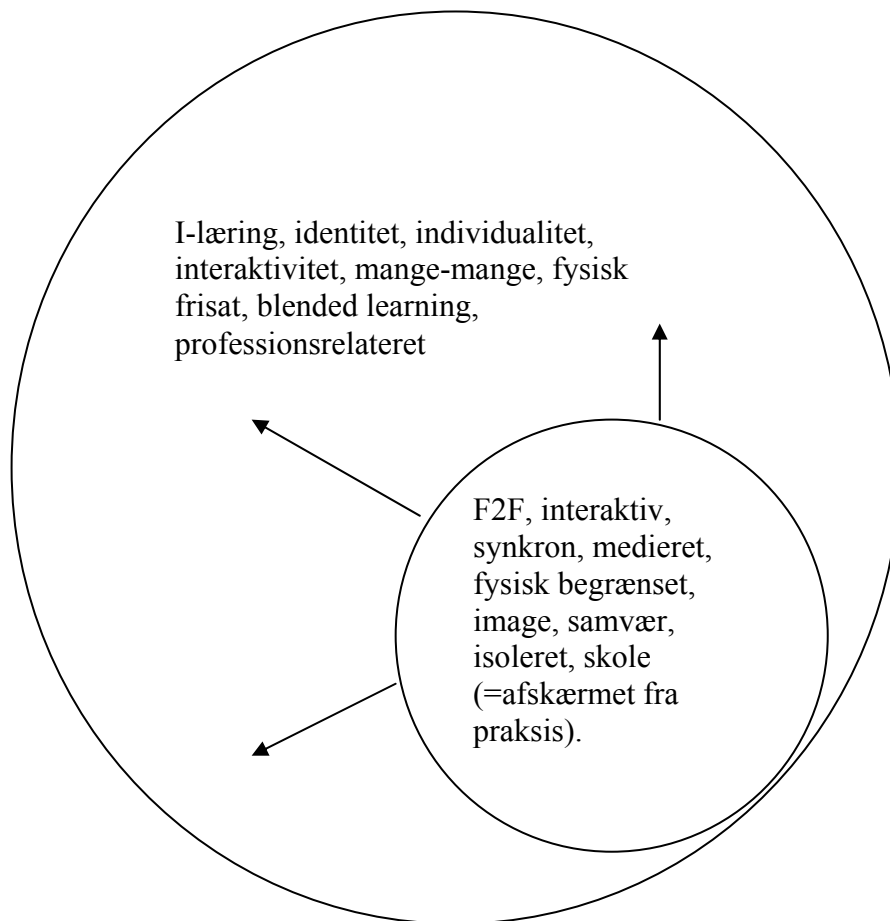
I-læring, identitet, individualitet, interaktivitet, mange-mange, fysisk frisat, blended learning, professionsrelateret

F2F, interaktiv, synkron, medieret, fysisk begrænset, image, samvær, isoleret, skole (=afskærmet fra praksis).